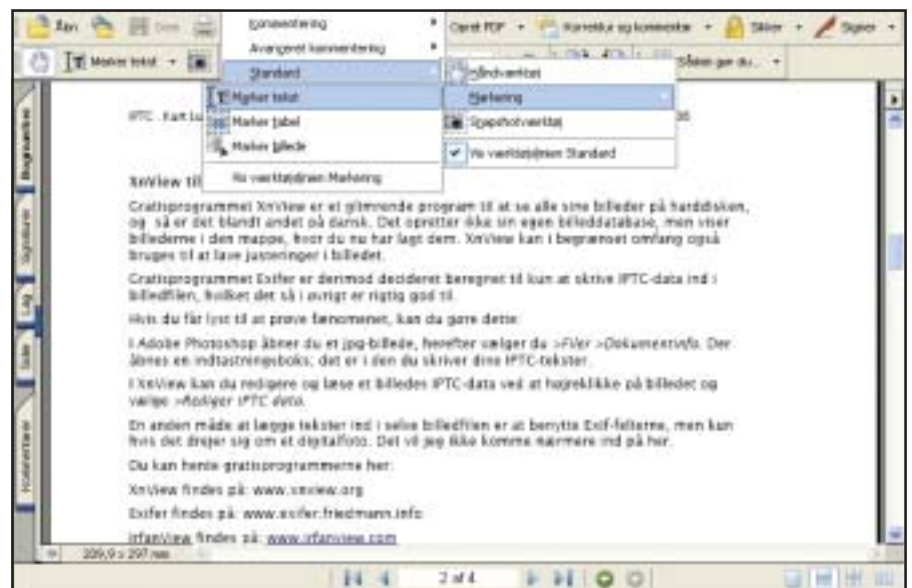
Åbn

Kommentering
Avanceret kommentering
Standard
Opret PDF
Korrektur og kommentar
Sikker
Signer

Marker tekst
Marker tekst
Marker tabel
Marker billede
Vis værktøjslinjen Markering

Håndværktøj
Markering
Snapshotværktøj
Vis værktøjslinjen Standard

Sådan gør du...

Bogmærker
Signaturer
Lag
Side
Kommentarer

IPTC . Kart lu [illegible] 06

XnView til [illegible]

Gratisprogrammet XnView er et glimrende program til at se alle sine billeder på harddisken, og så er det blandt andet på dansk. Det opretter ikke sin egen billeddatabase, men viser billederne i den mappe, hvor du nu har lagt dem. XnView kan i begrænset omfang også bruges til at lave justeringer i billedet.

Gratisprogrammet Exifer er derimod decideret beregnet til kun at skrive IPTC-data ind i billedfilen, hvilket det så i øvrigt er rigtig god til.

Hvis du får lyst til at prøve fænomenet, kan du gøre dette:

I Adobe Photoshop åbner du et jpg-billede, herefter vælger du >Filer >Dokumentinfo. Der åbnes en indtastningsboks; det er i den du skriver dine IPTC-tekster.

I XnView kan du redigere og læse et billedes IPTC-data ved at højreklikke på billedet og vælge >Rediger IPTC data.

En anden måde at lægge tekster ind i selve billedfilen er at benytte Exif-felterne, men kun hvis det drejer sig om et digitalfoto. Det vil jeg ikke komme nærmere ind på her.

Du kan hente gratisprogrammerne her:

XnView findes på: www.xnview.org

Exifer findes på: www.exifer.friedmann.info

IrfanView findes på: www.irfanview.com

209,9 x 297 mm

2 af 4